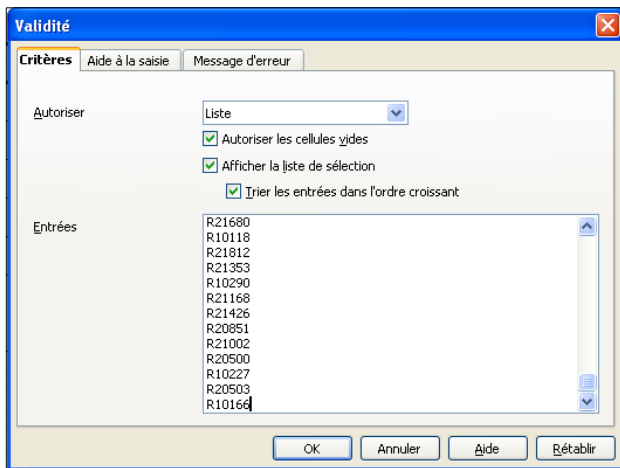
Validité

Critères | Aide à la saisie | Message d'erreur

Autoriser
Liste
Autoriser les cellules vides
Afficher la liste de sélection
Trier les entrées dans l'ordre croissant

Entrées
R21680
R10118
R21812
R21353
R10290
R21168
R21426
R20851
R21002
R20500
R10227
R20503
R10166

OK | Annuler | Aide | Rétablir